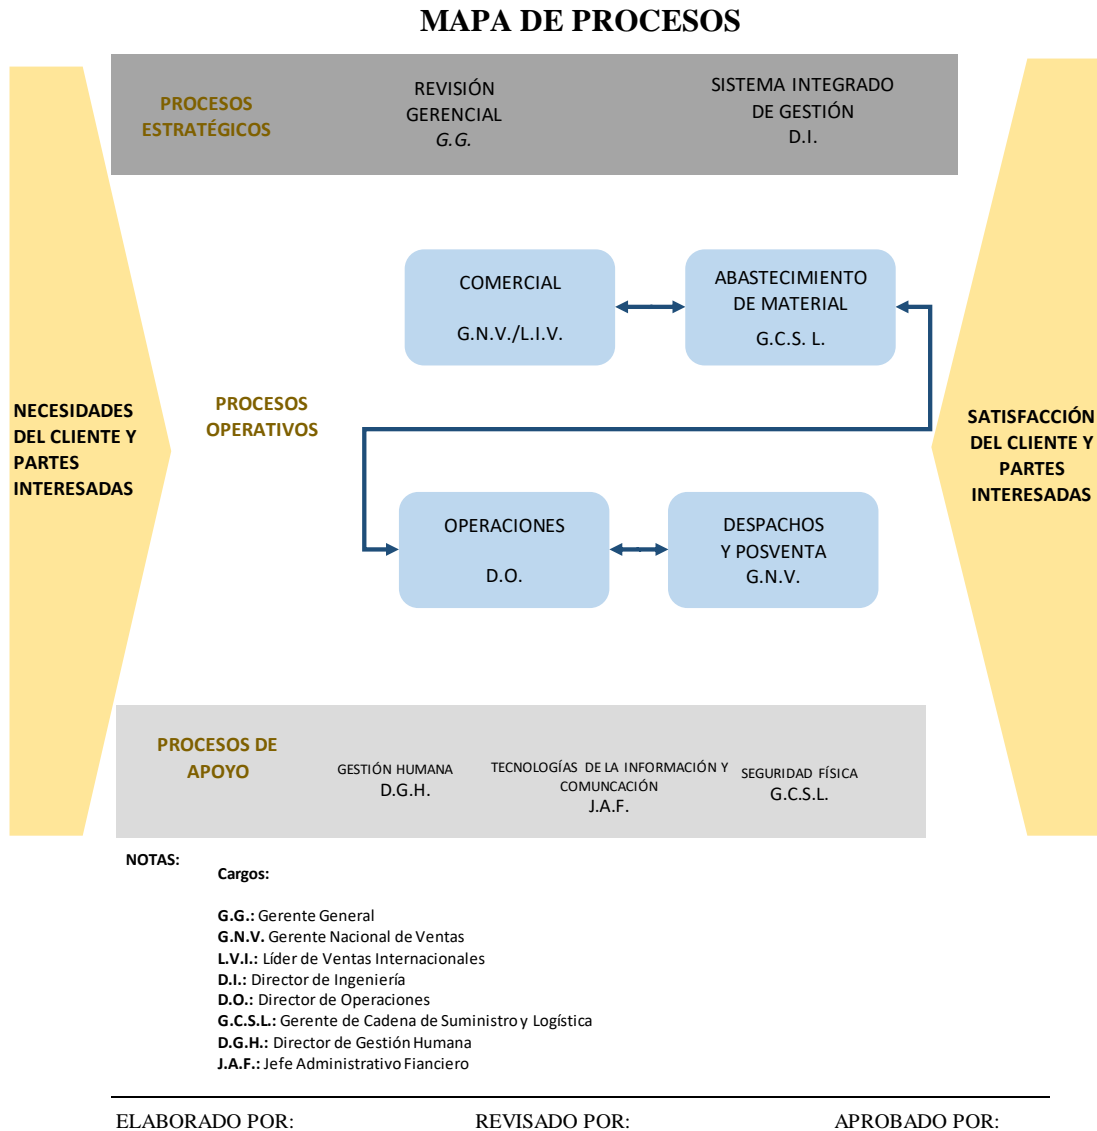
MAPA DE PROCESOS

PROCESOS ESTRATÉGICOS

REVISIÓN GERENCIAL
*G.G.*

SISTEMA INTEGRADO DE GESTIÓN
D.I.

NECESIDADES DEL CLIENTE Y PARTES INTERESADAS

PROCESOS OPERATIVOS

COMERCIAL

G.N.V./L.I.V.

ABASTECIMIENTO DE MATERIAL

G.C.S. L.

OPERACIONES

D.O.

DESPACHOS Y POSVENTA
G.N.V.

SATISFACCIÓN DEL CLIENTE Y PARTES INTERESADAS

PROCESOS DE APOYO

GESTIÓN HUMANA
D.G.H.

TECNOLOGÍAS DE LA INFORMACIÓN Y COMUNCACIÓN
J.A.F.

SEGURIDAD FÍSICA
G.C.S.L.

NOTAS:

Cargos:

**G.G.:** Gerente General
**G.N.V.** Gerente Nacional de Ventas
**L.V.I.:** Líder de Ventas Internacionales
**D.I.:** Director de Ingeniería
**D.O.:** Director de Operaciones
**G.C.S.L.:** Gerente de Cadena de Suministro y Logística
**D.G.H.:** Director de Gestión Humana
**J.A.F.:** Jefe Administrativo Fianciero

ELABORADO POR: REVISADO POR: APROBADO POR: